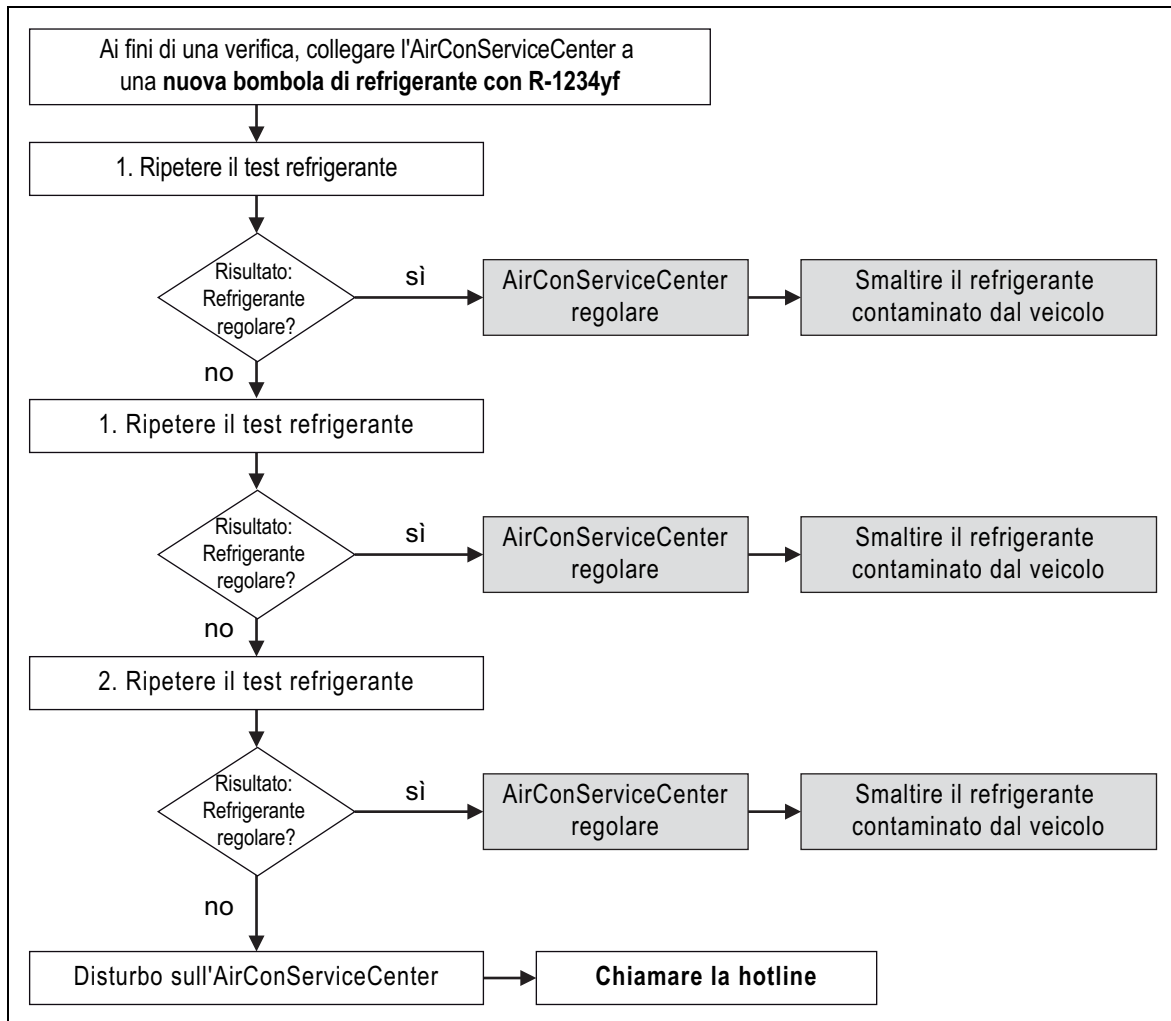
Ai fini di una verifica, collegare l'AirConServiceCenter a una **nuova bombola di refrigerante con R-1234yf**

1. Ripetere il test refrigerante

Risultato: Refrigerante regolare?

sì

AirConServiceCenter regolare

Smaltire il refrigerante contaminato dal veicolo

no

1. Ripetere il test refrigerante

Risultato: Refrigerante regolare?

sì

AirConServiceCenter regolare

Smaltire il refrigerante contaminato dal veicolo

no

2. Ripetere il test refrigerante

Risultato: Refrigerante regolare?

sì

AirConServiceCenter regolare

Smaltire il refrigerante contaminato dal veicolo

no

Disturbo sull'AirConServiceCenter

**Chiamare la hotline**